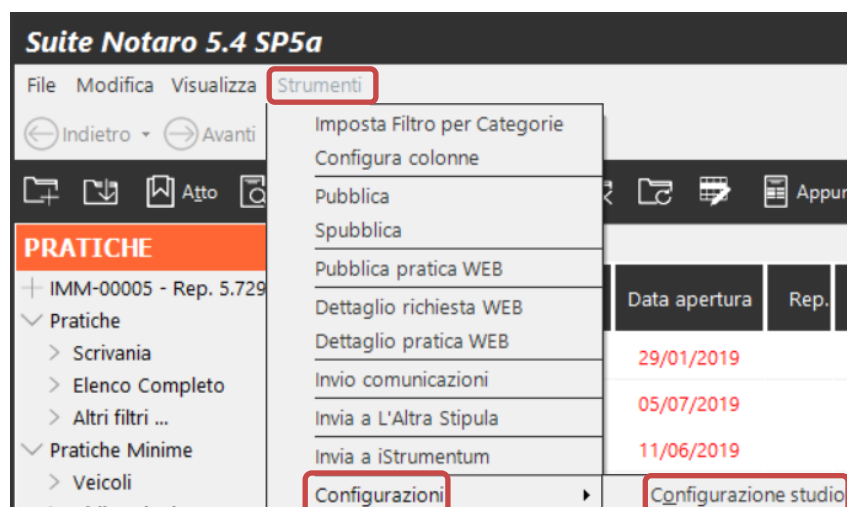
Suite Notaro 5.4 SP5a

File Modifica Visualizza Strumenti

Indietro Avanti

Atto Appun

PRATICHE

IMM-00005 - Rep. 5.729
Pratiche
Scrivania
Elenco Completo
Altri filtri ...
Pratiche Minime
Veicoli

Imposta Filtro per Categorie
Configura colonne
Pubblica
Spubblica
Pubblica pratica WEB
Dettaglio richiesta WEB
Dettaglio pratica WEB
Invio comunicazioni
Invia a L'Altra Stipula
Invia a iStrumentum
Configurazioni

Configurazione studio

| Data apertura | Rep. |
|---|---|
| 29/01/2019 | |
| 05/07/2019 | |
| 11/06/2019 | |